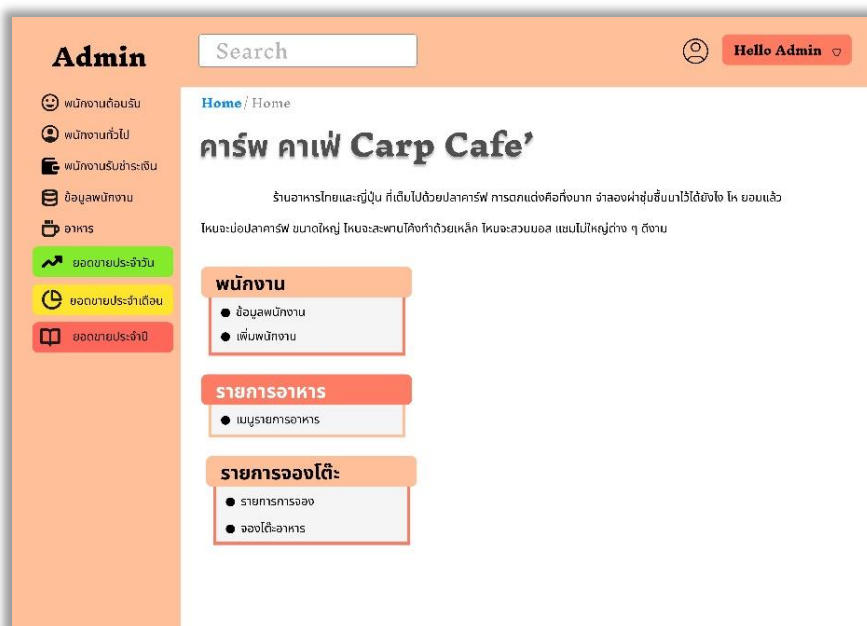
Admin

Search

Hello Admin

พนักงานต้อนรับ

พนักงานทั่วไป

พนักงานรับชำระเงิน

ข้อมูลพนักงาน

อาหาร

ยอดขายประจำวัน

ยอดขายประจำเดือน

ยอดขายประจำปี

Home / Home

คาร์พ คาเฟ่ Carp Cafe'

ร้านอาหารไทยและญี่ปุ่น ที่เต็มไปด้วยปลาคาร์พ การตกแต่งคือที่งมาก จำลองผ่าชุ่มชื้นมาไว้ได้ยังไง โห ยอมแล้ว

ไหนจะบ่อปลาคาร์พ ขนาดใหญ่ ไหนจะสะพานโค้งทำด้วยเหล็ก ไหนจะสวนบอส แซมไม้ใหญ่ต่าง ๆ ดีงาม

พนักงาน
● ข้อมูลพนักงาน
● เพิ่มพนักงาน

รายการอาหาร
● เมนูรายการอาหาร

รายการจองโต๊ะ
● รายการการจอง
● จองโต๊ะอาหาร